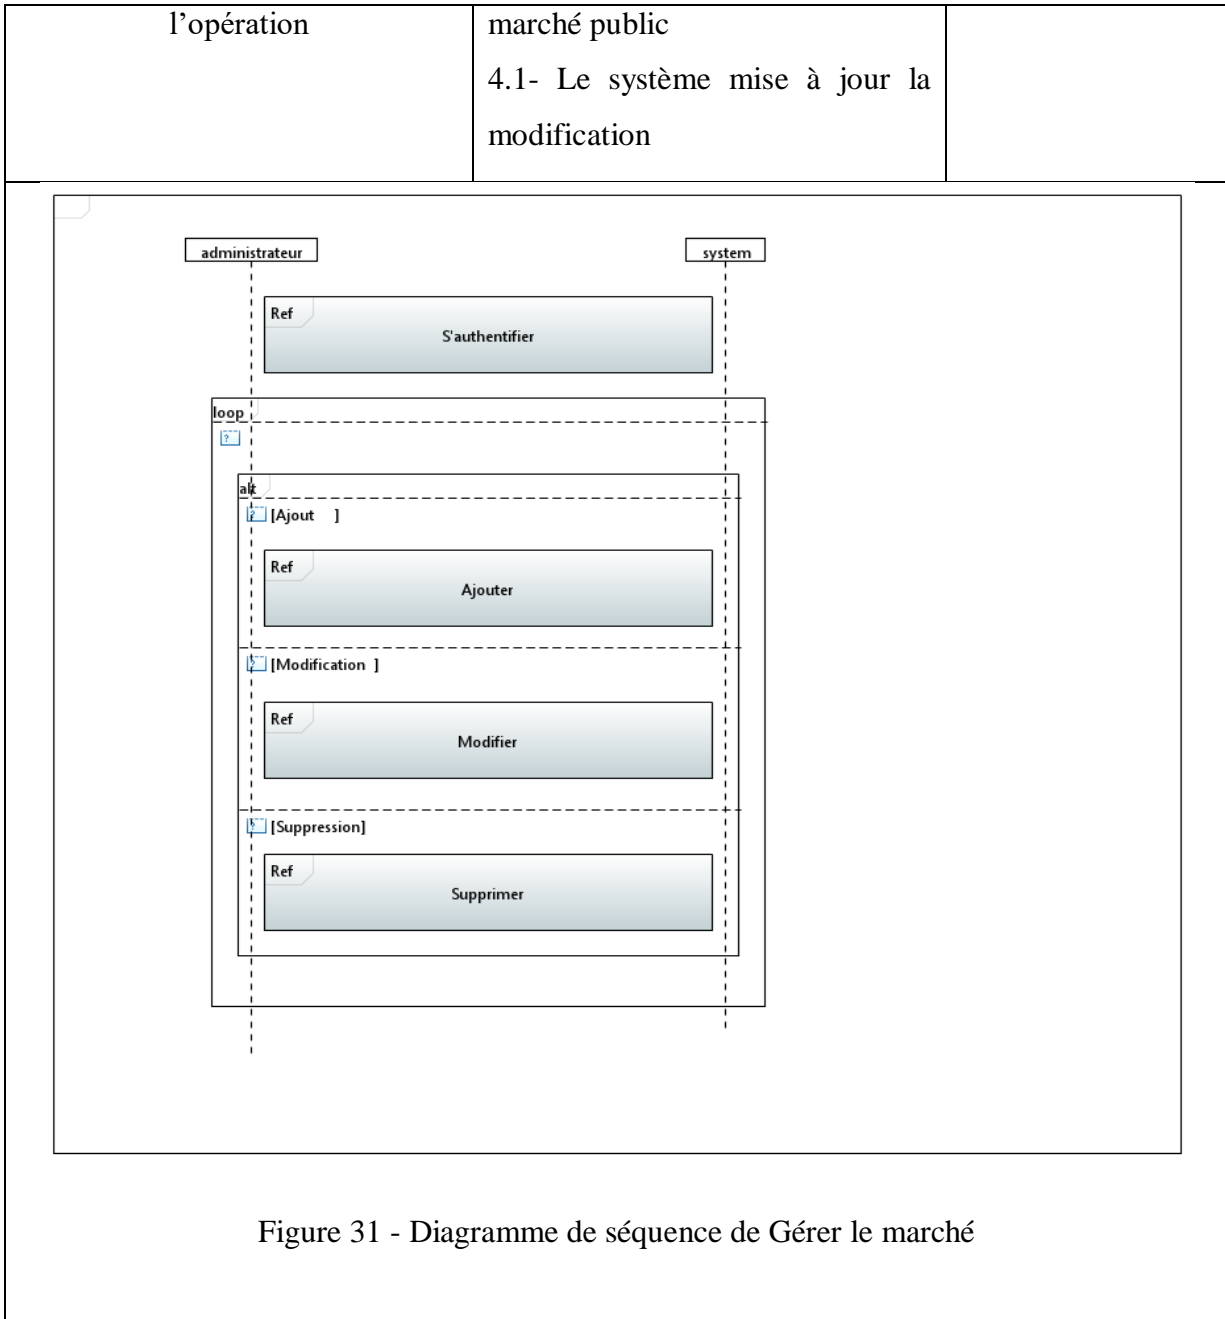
| l'opération | marché public<br>4.1- Le système mise à jour la modification | |
|---|---|---|

administrateur

system

Ref

S'authentifier

loop

alt

[Ajout ]

Ref

Ajouter

[Modification ]

Ref

Modifier

[Suppression]

Ref

Supprimer

Figure 31 - Diagramme de séquence de Gérer le marché